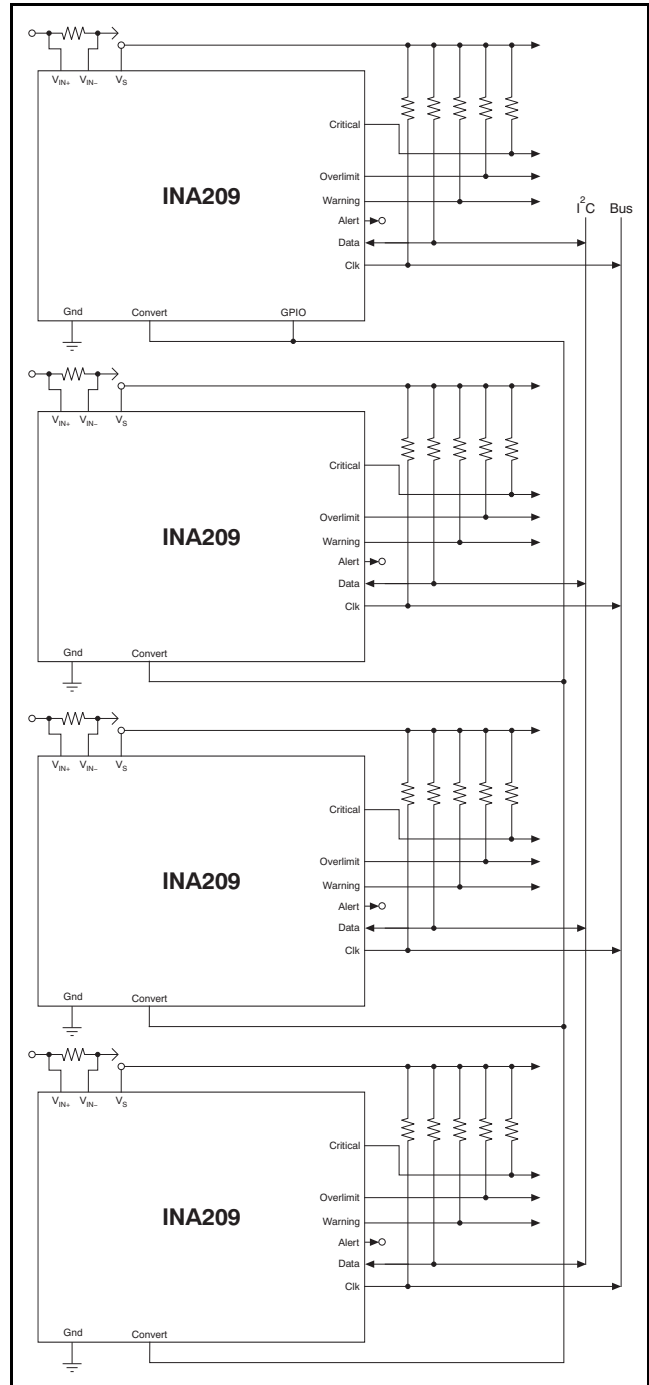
$V_{IN+}$ $V_{IN-}$ $V_S$

Critical

Overlimit

INA209

Warning

Alert

Data

Clk

Gnd Convert GPIO

$I^2C$ Bus

$V_{IN+}$ $V_{IN-}$ $V_S$

Critical

Overlimit

INA209

Warning

Alert

Data

Clk

Gnd Convert

$V_{IN+}$ $V_{IN-}$ $V_S$

Critical

Overlimit

INA209

Warning

Alert

Data

Clk

Gnd Convert

$V_{IN+}$ $V_{IN-}$ $V_S$

Critical

Overlimit

INA209

Warning

Alert

Data

Clk

Gnd Convert